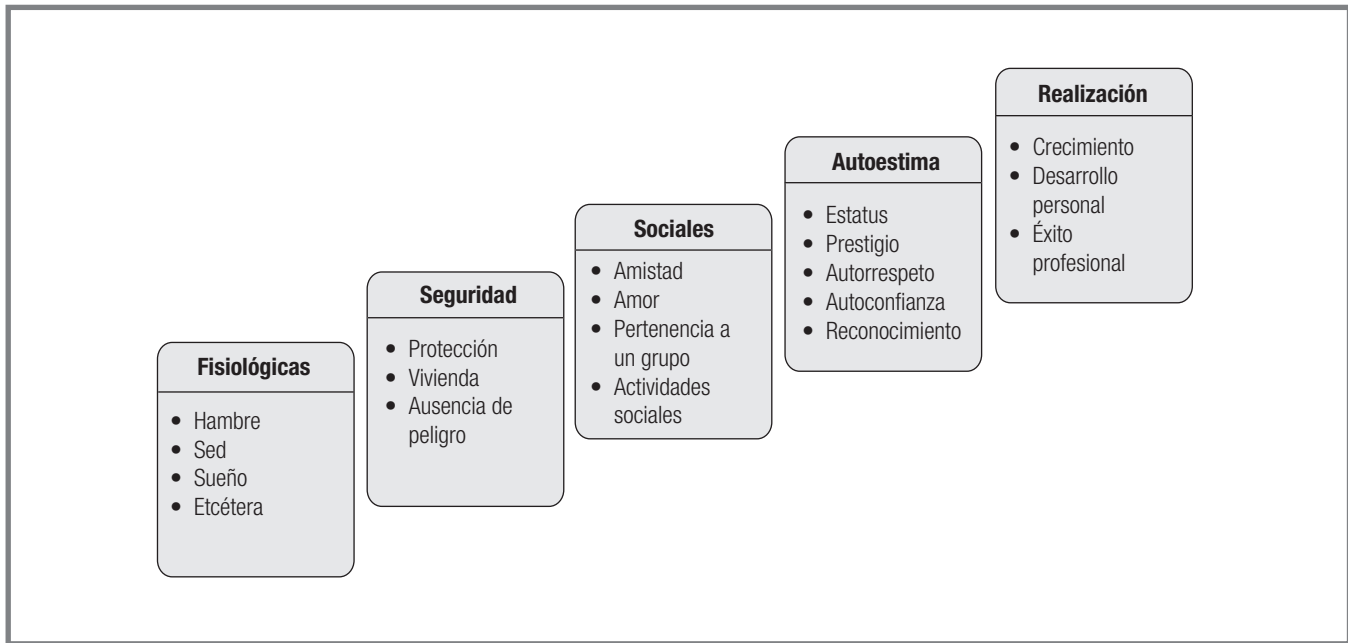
Fisiológicas

- Hambre
- Sed
- Sueño
- Etcétera

Seguridad

- Protección
- Vivienda
- Ausencia de peligro

Sociales

- Amistad
- Amor
- Pertenencia a un grupo
- Actividades sociales

Autoestima

- Estatus
- Prestigio
- Autorrespeto
- Autoconfianza
- Reconocimiento

Realización

- Crecimiento
- Desarrollo personal
- Éxito profesional